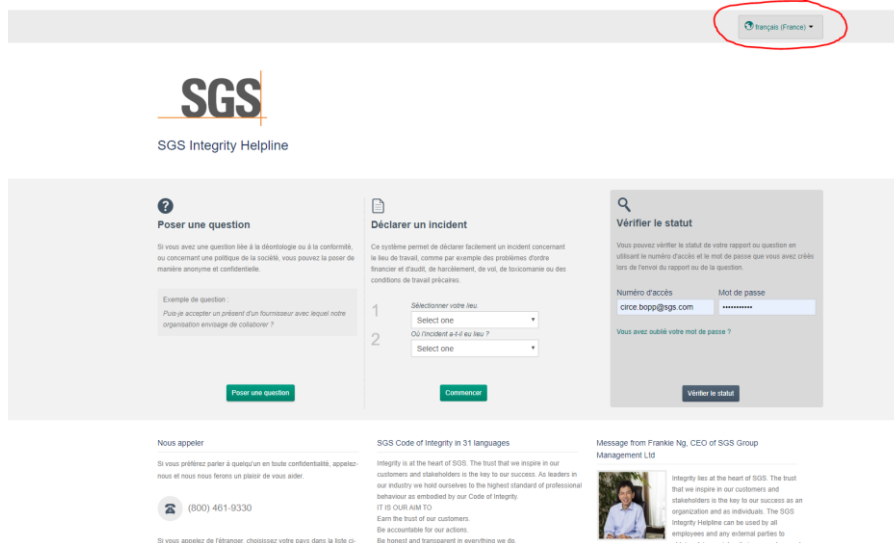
français (France)

SGS

SGS Integrity Helpline

Poser une question

Si vous avez une question liée à la déontologie ou à la conformité, ou concernant une politique de la société, vous pouvez la poser de manière anonyme et confidentielle.

Exemple de question :

Puis-je accepter un présent d'un fournisseur avec lequel notre organisation envisage de collaborer ?

Poser une question

Déclarer un incident

Ce système permet de déclarer facilement un incident concernant le lieu de travail, comme par exemple des problèmes d'ordre financier et d'audit, de harcèlement, de vol, de toxicomanie ou des conditions de travail précaires.

1 Sélectionner votre lieu.
Select one

2 Où l'incident a-t-il eu lieu ?
Select one

Commencer

Vérifier le statut

Vous pouvez vérifier le statut de votre rapport ou question en utilisant le numéro d'accès et le mot de passe que vous avez créés lors de l'envoi du rapport ou de la question.

Numéro d'accès
circe.bopp@sgs.com

Mot de passe
••••••••••••

Vous avez oublié votre mot de passe ?

Vérifier le statut

Nous appeler

Si vous préférez parler à quelqu'un en toute confidentialité, appelez-nous et nous nous ferons un plaisir de vous aider.

(800) 461-9330

Si vous appelez de l'étranger, choisissez votre pays dans la liste ci-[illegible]

SGS Code of Integrity in 31 languages

Integrity is at the heart of SGS. The trust that we inspire in our customers and stakeholders is the key to our success. As leaders in our industry we hold ourselves to the highest standard of professional behaviour as embodied by our Code of Integrity.
IT IS OUR AIM TO
Earn the trust of our customers.
Be accountable for our actions.
Be honest and transparent in everything we do.

Message from Frankie Ng, CEO of SGS Group Management Ltd

Integrity lies at the heart of SGS. The trust that we inspire in our customers and stakeholders is the key to our success as an organization and as individuals. The SGS Integrity Helpline can be used by all employees and any external parties to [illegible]